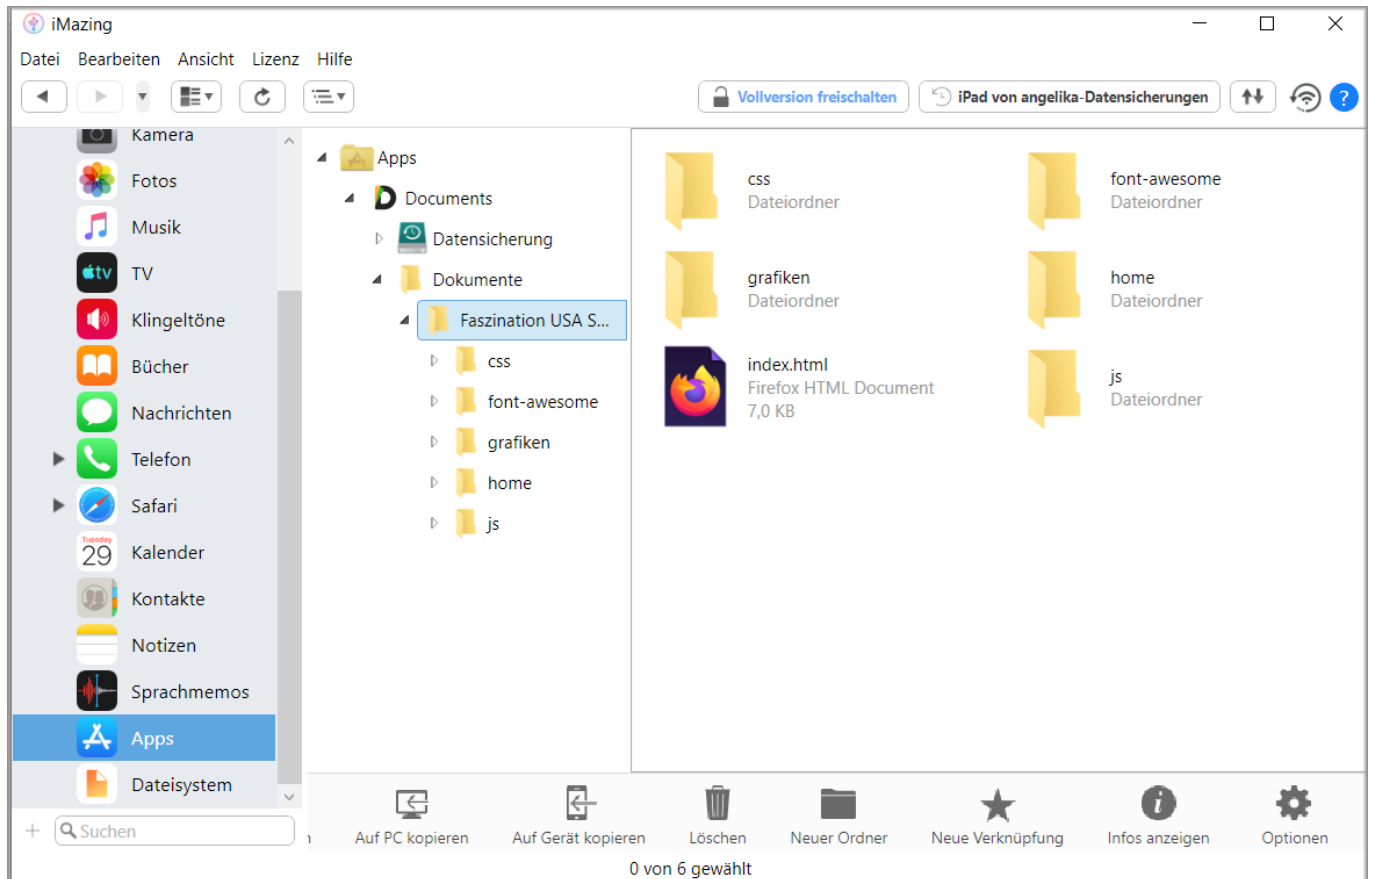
iMazing

Datei Bearbeiten Ansicht Lizenz Hilfe

Vollversion freischalten

iPad von angelika-Datensicherungen

Kamera
Fotos
Musik
TV
Klingeltöne
Bücher
Nachrichten
Telefon
Safari
Tuesday 29
Kalender
Kontakte
Notizen
Sprachmemos
Apps
Dateisystem

Suchen

Apps
Documents
Datensicherung
Dokumente
Faszination USA S...
css
font-awesome
grafiken
home
js

css
Dateiordner

font-awesome
Dateiordner

grafiken
Dateiordner

home
Dateiordner

index.html
Firefox HTML Document
7,0 KB

js
Dateiordner

Auf PC kopieren
Auf Gerät kopieren
Löschen
Neuer Ordner
Neue Verknüpfung
Infos anzeigen
Optionen

0 von 6 gewählt